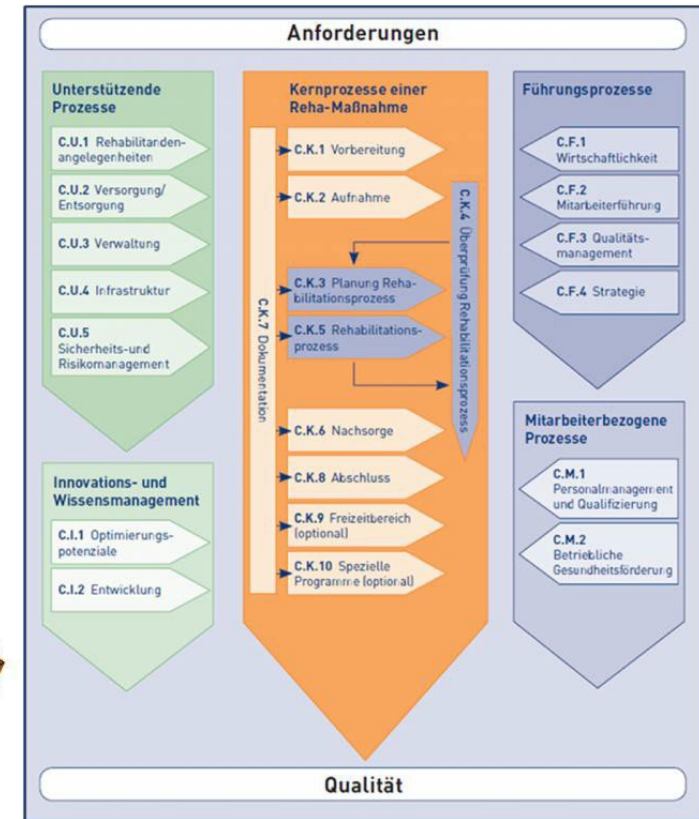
Anforderungen

Unterstützende Prozesse

C.U.1 Rehabilitandenangelegenheiten

C.U.2 Versorgung/ Entsorgung

C.U.3 Verwaltung

C.U.4 Infrastruktur

C.U.5 Sicherheits-und Risikomanagement

Innovations- und Wissensmanagement

C.I.1 Optimierungspotenziale

C.I.2 Entwicklung

Kernprozesse einer Reha-Maßnahme

C.K.7 Dokumentation

C.K.1 Vorbereitung

C.K.2 Aufnahme

C.K.4 Überprüfung Rehabilitationsprozess

C.K.3 Planung Rehabilitationsprozess

C.K.5 Rehabilitationsprozess

C.K.6 Nachsorge

C.K.8 Abschluss

C.K.9 Freizeitbereich (optional)

C.K.10 Spezielle Programme (optional)

Führungsprozesse

C.F.1 Wirtschaftlichkeit

C.F.2 Mitarbeiterführung

C.F.3 Qualitätsmanagement

C.F.4 Strategie

Mitarbeiterbezogene Prozesse

C.M.1 Personalmanagement und Qualifizierung

C.M.2 Betriebliche Gesundheitsförderung

Qualität